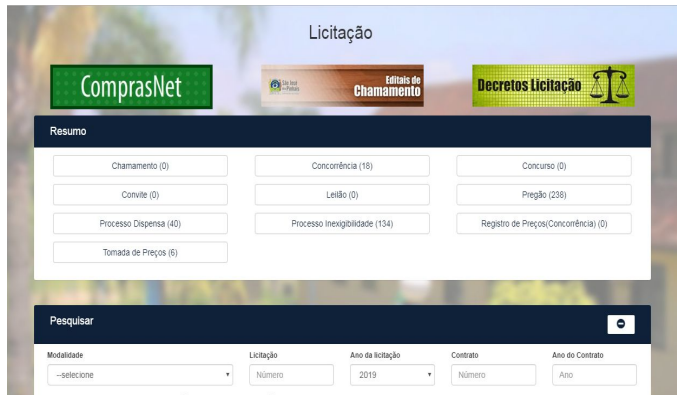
Licitação

ComprasNet

São José dos Pinhais

Editais de Chamamento

Decretos Licitação

Resumo

Chamamento (0)

Concorrência (18)

Concurso (0)

Convite (0)

Leilão (0)

Pregão (238)

Processo Dispensa (40)

Processo Inexigibilidade (134)

Registro de Preços(Concorrência) (0)

Tomada de Preços (6)

Pesquisar

Modalidade

--selecione

Licitação

Número

Ano da licitação

2019

Contrato

Número

Ano do Contrato

Ano